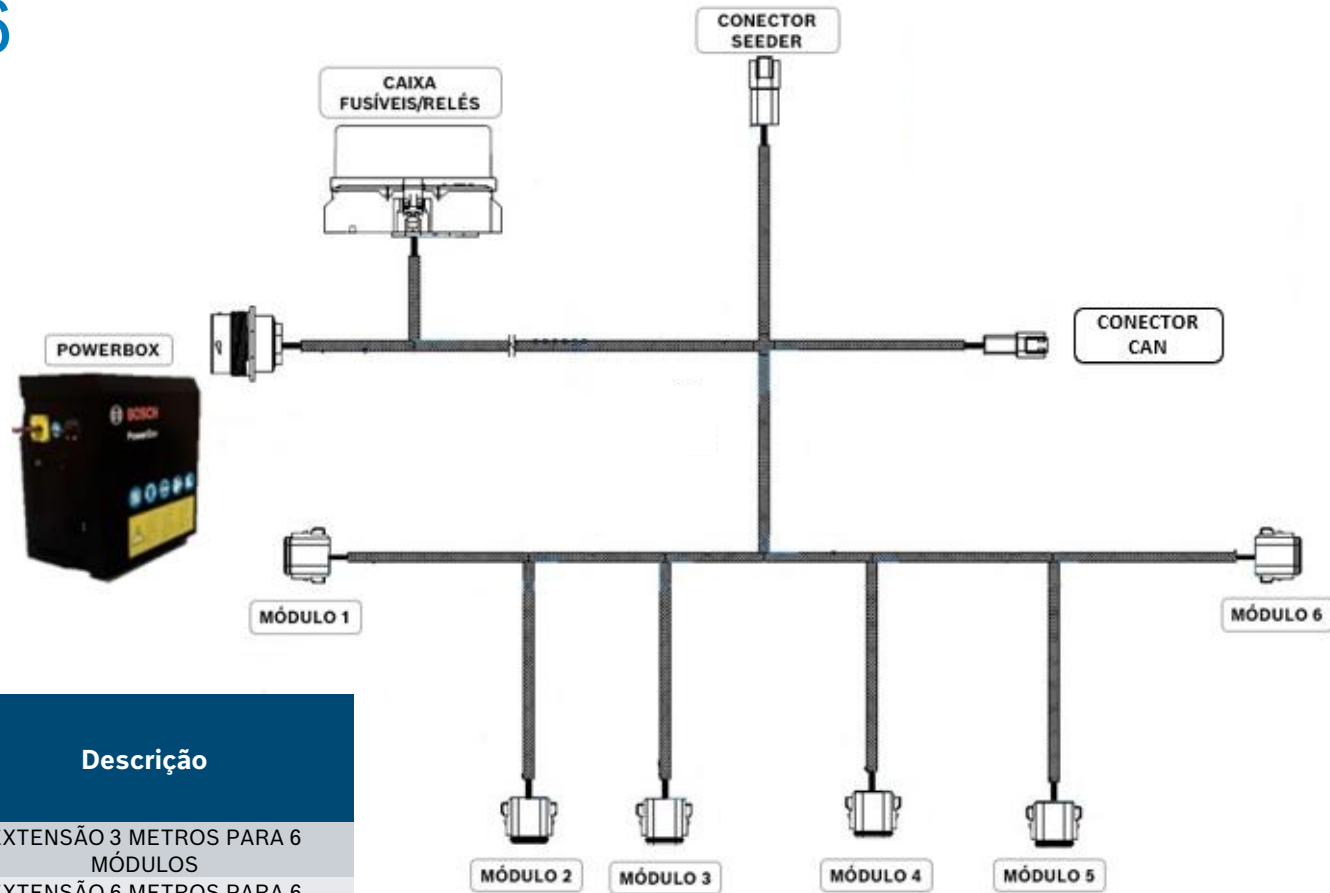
6

CONECTOR SEEDER

CAIXA FUSÍVEIS/RELÉS

POWERBOX

BOSCH

CONECTOR CAN

MÓDULO 1

MÓDULO 6

MÓDULO 2

MÓDULO 3

MÓDULO 4

MÓDULO 5

| Descrição |
|---|
| EXTENSÃO 3 METROS PARA 6 MÓDULOS |
| EXTENSÃO 6 METROS PARA 6 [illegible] |